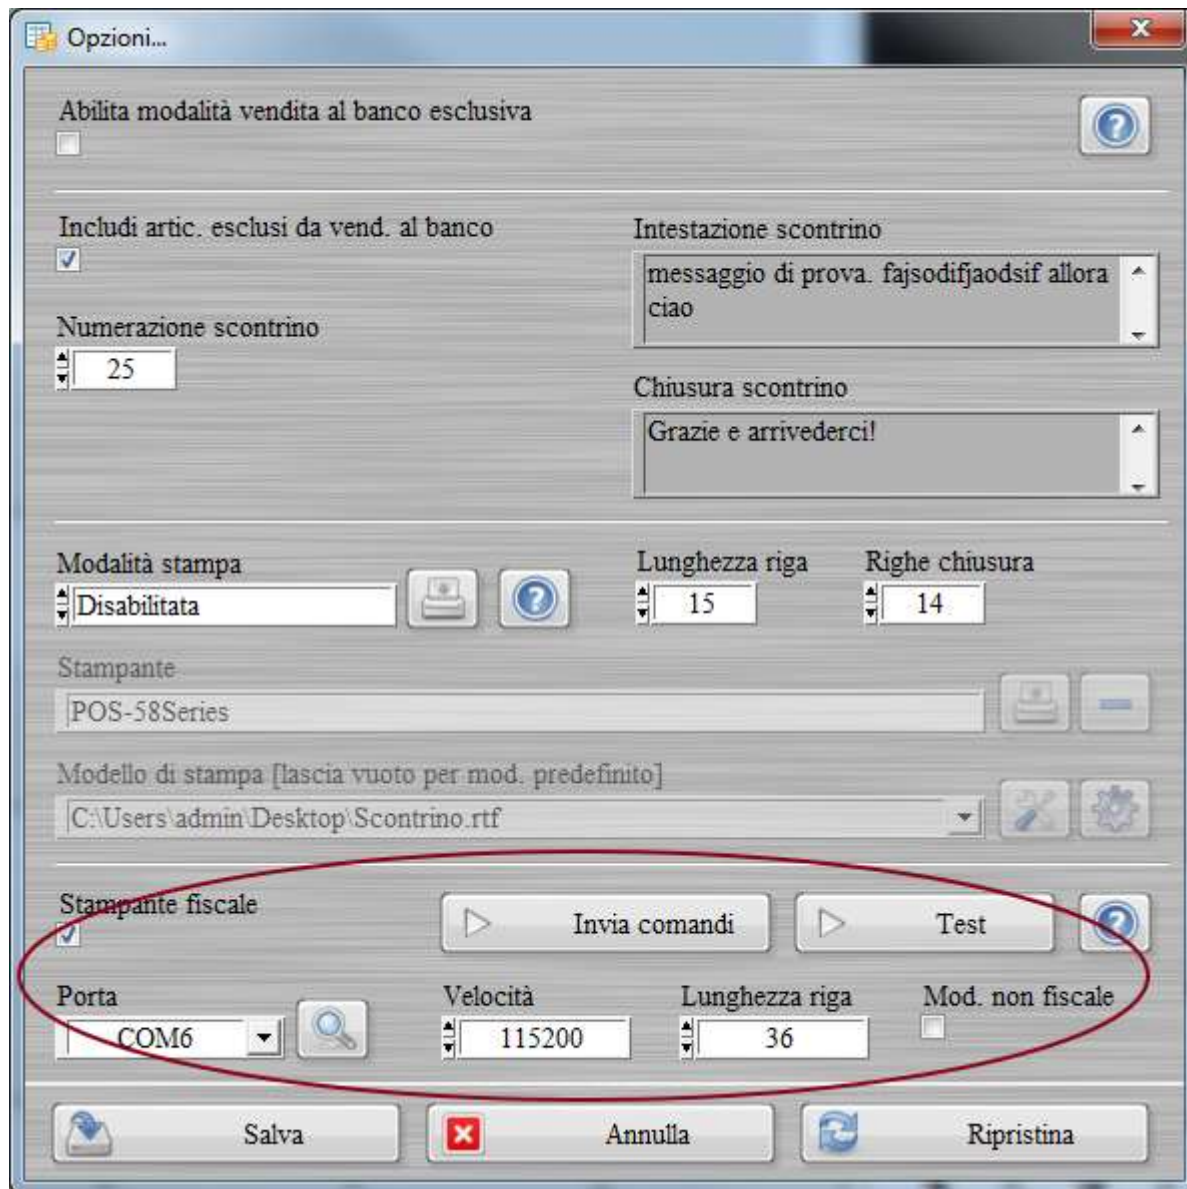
Opzioni...

Abilita modalità vendita al banco esclusiva

Includi artic. esclusi da vend. al banco

Intestazione scontrino

messaggio di prova. fajsodifjaodsif allora ciao

Numerazione scontrino

25

Chiusura scontrino

Grazie e arrivederci!

Modalità stampa

Disabilitata

Lunghezza riga

15

Righe chiusura

14

Stampante

POS-58Series

Modello di stampa [lascia vuoto per mod. predefinito]

C:\Users\admin\Desktop\Scontrino.rtf

Stampante fiscale

Invia comandi

Test

Porta

COM6

Velocità

115200

Lunghezza riga

36

Mod. non fiscale

Salva

Annulla

Ripristina